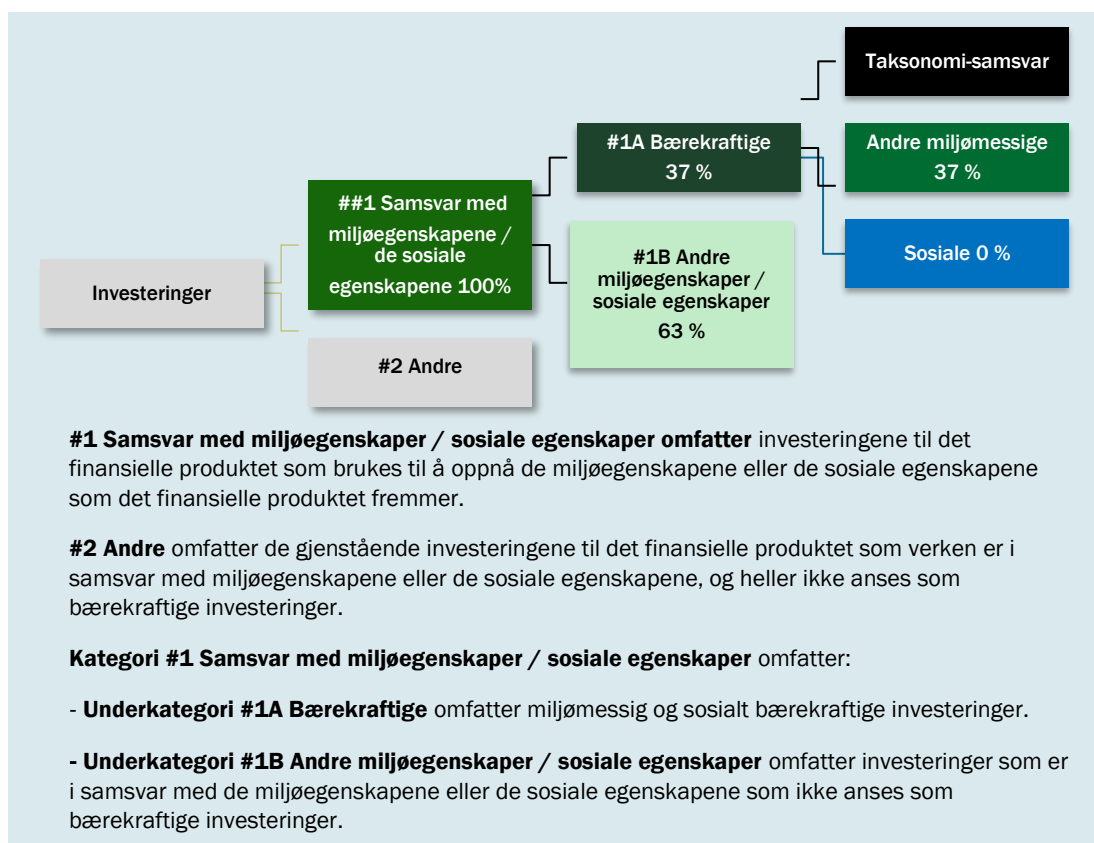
Taksonomi-samsvar

#1A Bærekraftige 37 %

Andre miljømessige 37 %

##1 Samsvar med miljøegenskapene / de sosiale egenskapene 100%

Sosiale 0 %

Investeringer

#1B Andre miljøegenskaper / sosiale egenskaper 63 %

#2 Andre

**#1 Samsvar med miljøegenskaper / sosiale egenskaper omfatter** investeringene til det finansielle produktet som brukes til å oppnå de miljøegenskapene eller de sosiale egenskapene som det finansielle produktet fremmer.

**#2 Andre** omfatter de gjenstående investeringene til det finansielle produktet som verken er i samsvar med miljøegenskapene eller de sosiale egenskapene, og heller ikke anses som bærekraftige investeringer.

**Kategori #1 Samsvar med miljøegenskaper / sosiale egenskaper** omfatter:

- **Underkategori #1A Bærekraftige** omfatter miljømessig og sosialt bærekraftige investeringer.

**- Underkategori #1B Andre miljøegenskaper / sosiale egenskaper** omfatter investeringer som er i samsvar med de miljøegenskapene eller de sosiale egenskapene som ikke anses som bærekraftige investeringer.